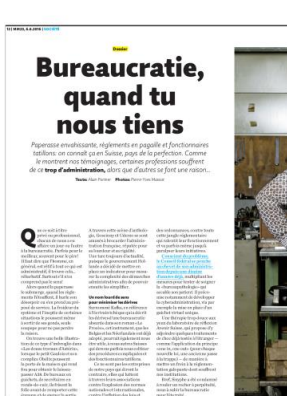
12 | MERCREDI 6 JUIN | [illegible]

Dossier

Bureaucratie, quand tu nous tiens

Paperasse envahissante, règlements en pagaille et fonctionnaires tatillons: on connaît ça en Suisse, pays de la perfection. Comme le montrent nos témoignages, certaines professions souffrent de ce trop d'administration, plus que d'autres ne sont une raison...

Texte: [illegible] Photos: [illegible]

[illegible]